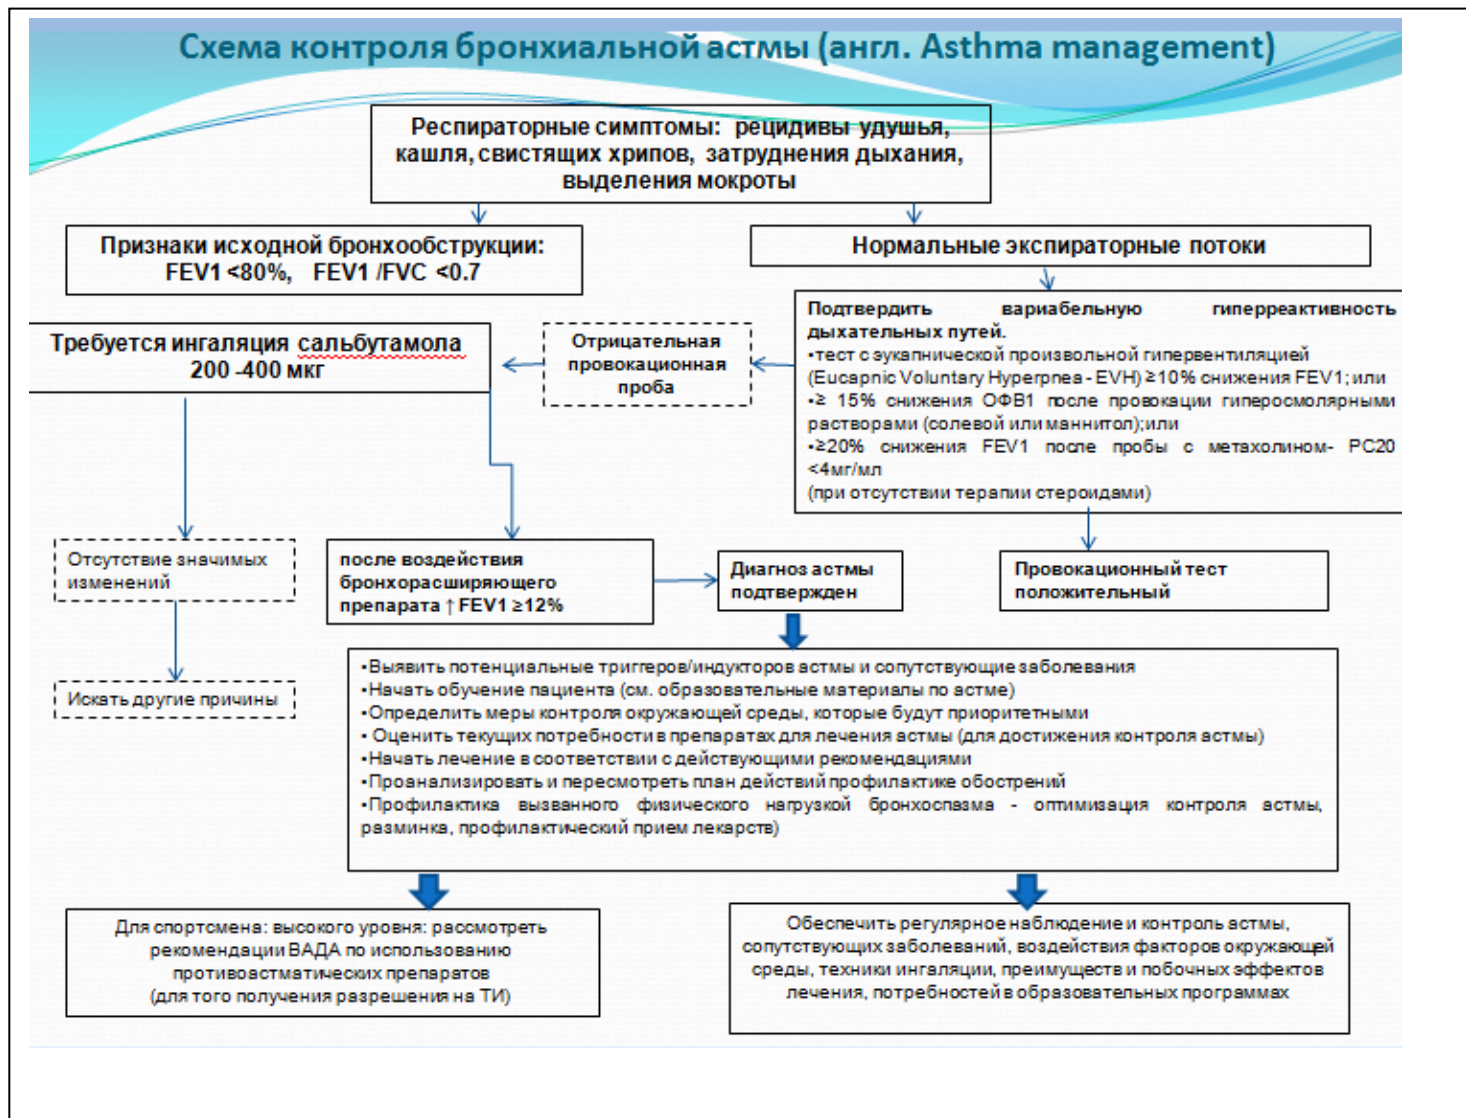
Схема контроля бронхиальной астмы (англ. Asthma management)

Респираторные симптомы: рецидивы удушья, кашля, свистящих хрипов, затруднения дыхания, выделения мокроты

Признаки исходной бронхообструкции: FEV1 <80%, FEV1 /FVC <0.7

Нормальные экспираторные потоки

Подтвердить вариабельную гиперреактивность дыхательных путей.
•тест с эукапнической произвольной гипервентиляцией (Eucapnic Voluntary Hyperpnea - EVH) ≥10% снижения FEV1; или
•≥ 15% снижения ОФВ1 после провокации гиперосмолярными растворами (солевой или маннитол);или
•≥20% снижения FEV1 после пробы с метахолином- PC20 <4мг/мл
(при отсутствии терапии стероидами)

Требуется ингаляция сальбутамола 200 -400 мкг

Отрицательная провокационная проба

Отсутствие значимых изменений

после воздействия бронхорасширяющего препарата ↑ FEV1 ≥12%

Диагноз астмы подтвержден

Провокационный тест положительный

Искать другие причины

•Выявить потенциальные триггеров/индукторов астмы и сопутствующие заболевания
•Начать обучение пациента (см. образовательные материалы по астме)
•Определить меры контроля окружающей среды, которые будут приоритетными
• Оценить текущих потребности в препаратах для лечения астмы (для достижения контроля астмы)
•Начать лечение в соответствии с действующими рекомендациями
•Проанализировать и пересмотреть план действий профилактике обострений
•Профилактика вызванного физического нагрузкой бронхоспазма - оптимизация контроля астмы, разминка, профилактический прием лекарств)

Для спортсмена: высокого уровня: рассмотреть рекомендации ВАДА по использованию противоастматических препаратов (для того получения разрешения на ТИ)

Обеспечить регулярное наблюдение и контроль астмы, сопутствующих заболеваний, воздействия факторов окружающей среды, техники ингаляции, преимуществ и побочных эффектов лечения, потребностей в образовательных программах